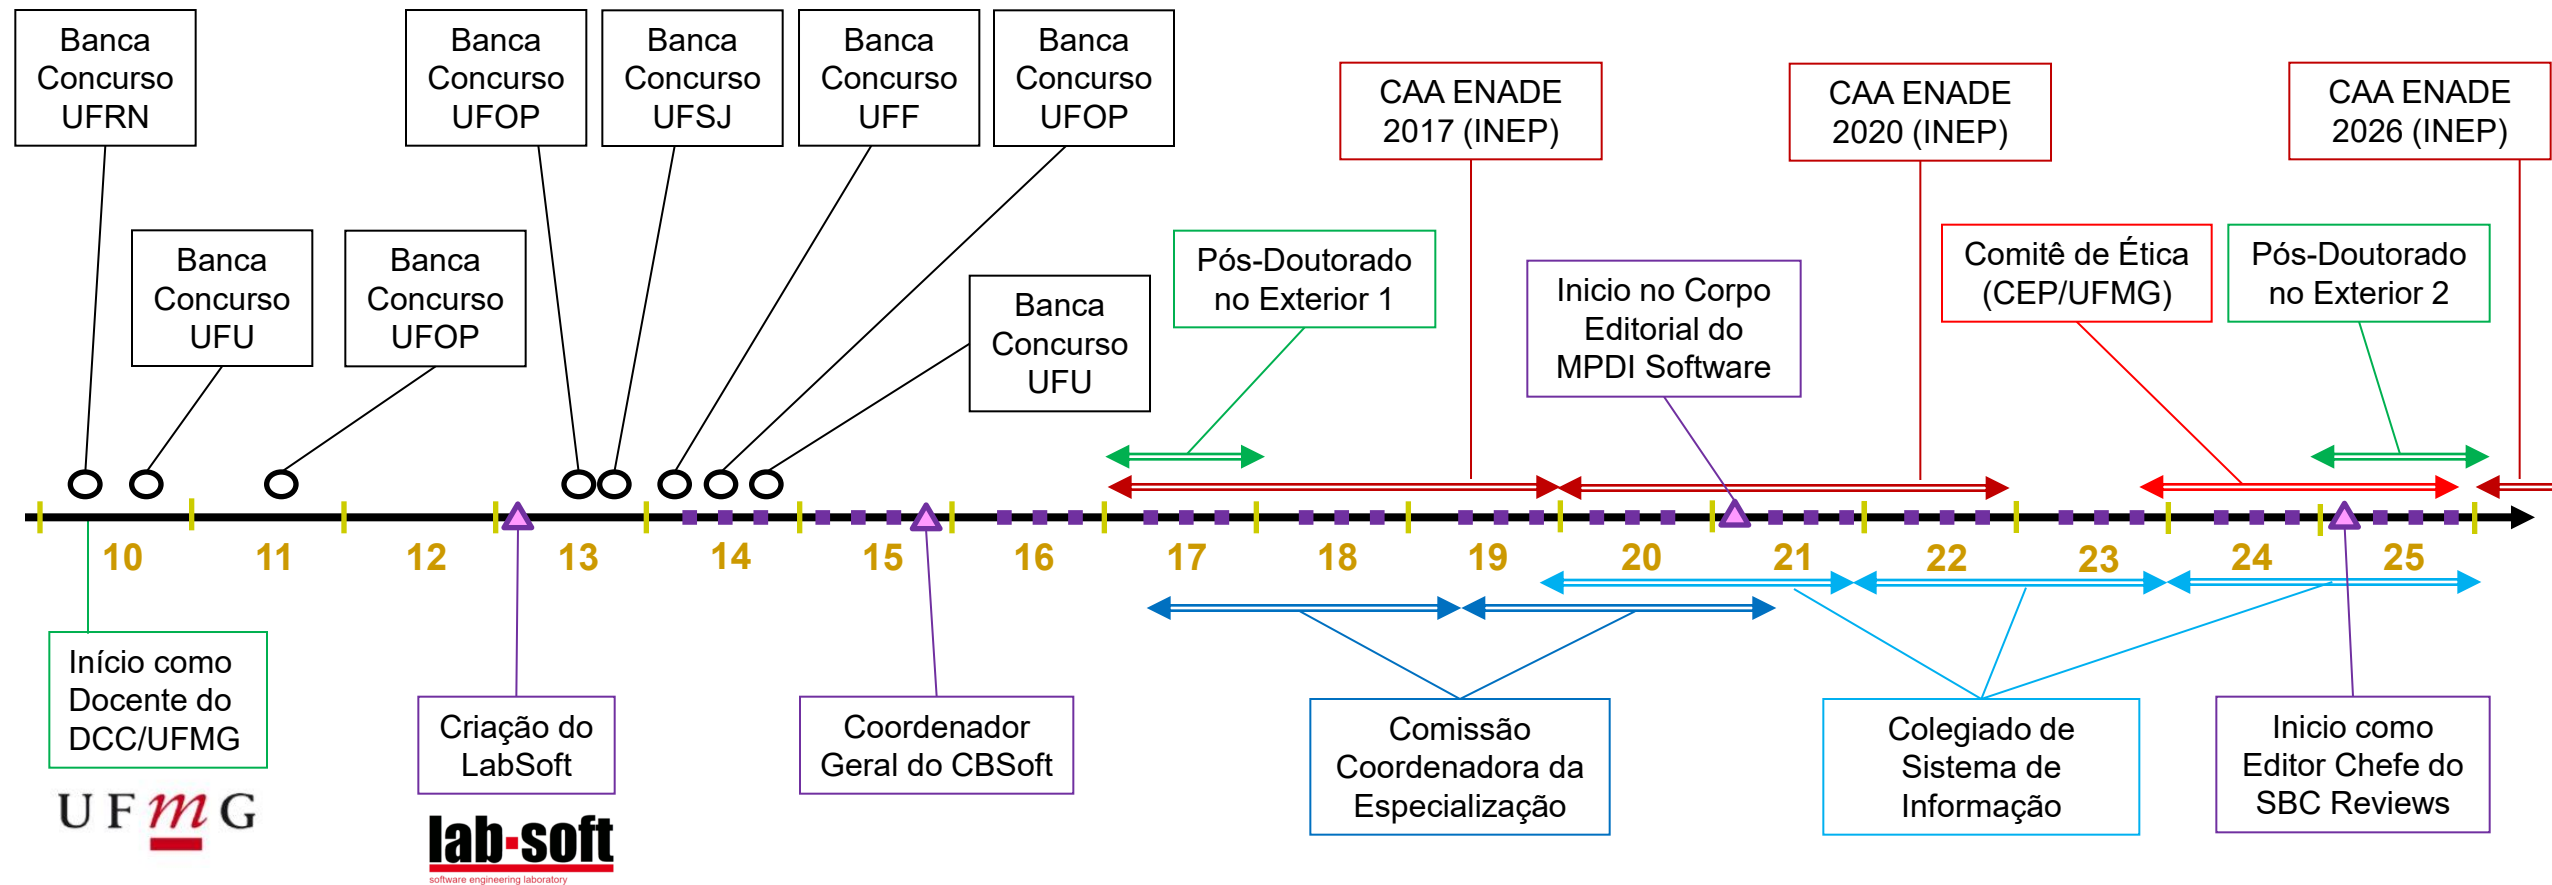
Banca Concurso UFRN

Banca Concurso UFOP

Banca Concurso UFSJ

Banca Concurso UFF

Banca Concurso UFOP

CAA ENADE 2017 (INEP)

CAA ENADE 2020 (INEP)

CAA ENADE 2026 (INEP)

Banca Concurso UFU

Banca Concurso UFOP

Pós-Doutorado no Exterior 1

Inicio no Corpo Editorial do MPDI Software

Comitê de Ética (CEP/UFMG)

Pós-Doutorado no Exterior 2

Banca Concurso UFU

10 11 12 13 14 15 16 17 18 19 20 21 22 23 24 25

Início como Docente do DCC/UFMG

UFMG

Criação do LabSoft

lab-soft
software engineering laboratory

Coordenador Geral do CBSoft

Comissão Coordenadora da Especialização

Colegiado de Sistema de Informação

Inicio como Editor Chefe do SBC Reviews